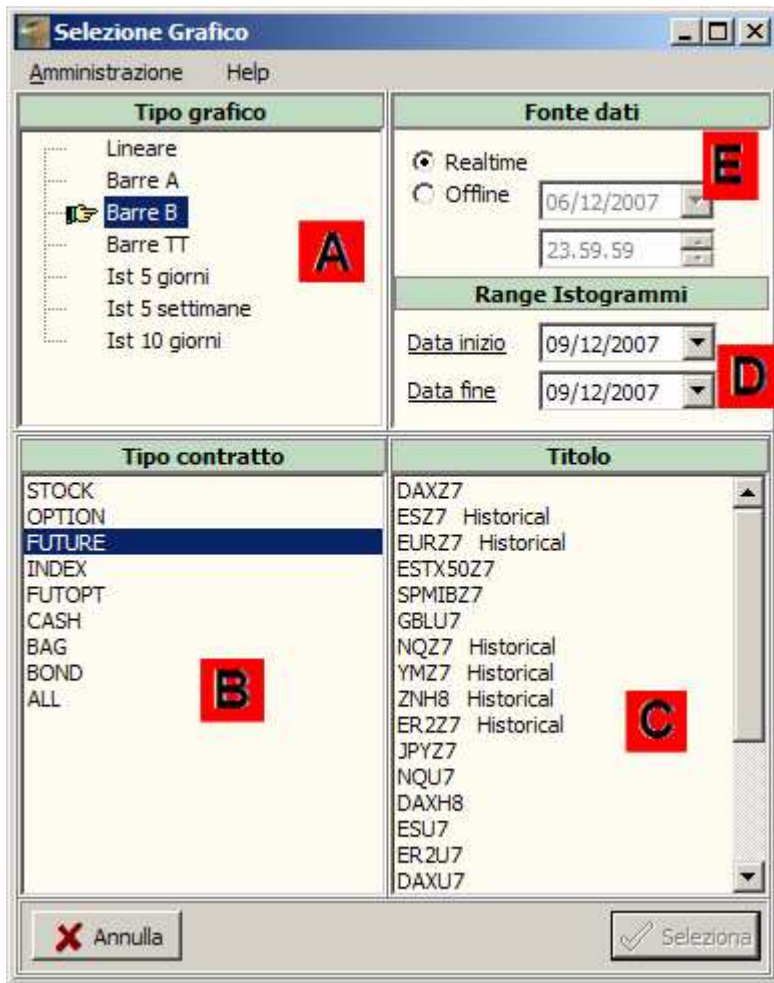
Selezione Grafico

Amministrazione Help

Tipo grafico

Lineare
Barre A
Barre B
Barre TT
Ist 5 giorni
Ist 5 settimane
Ist 10 giorni

A

Fonte dati

Realtime
Offline

06/12/2007

23.59.59

E

Range Istogrammi

Data inizio 09/12/2007
Data fine 09/12/2007

D

Tipo contratto

STOCK
OPTION
FUTURE
INDEX
FUTOPT
CASH
BAG
BOND
ALL

B

Titolo

DAXZ7
ESZ7 Historical
EURZ7 Historical
ESTX50Z7
SPMIBZ7
GBLU7
NQZ7 Historical
YMZ7 Historical
ZNH8 Historical
ER2Z7 Historical
JPYZ7
NQU7
DAXH8
ESU7
ER2U7
DAXU7

C

Annulla

Seleziona